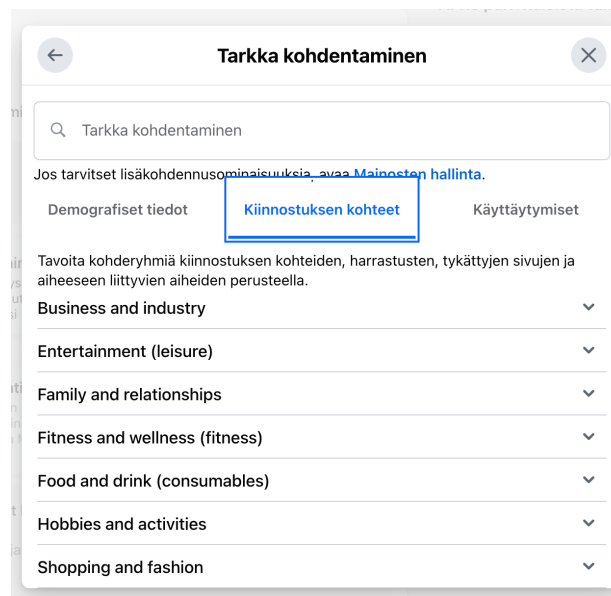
Tarkka kohdentaminen

Tarkka kohdentaminen

Jos tarvitset lisäkohdennusominaisuuksia, avaa Mainosten hallinta.

Demografiset tiedot
Kiinnostuksen kohteet
Käyttäytymiset

Tavoita kohderyhmiä kiinnostuksen kohteiden, harrastusten, tykättyjen sivujen ja aiheeseen liittyvien aiheiden perusteella.

Business and industry
Entertainment (leisure)
Family and relationships
Fitness and wellness (fitness)
Food and drink (consumables)
Hobbies and activities
Shopping and fashion